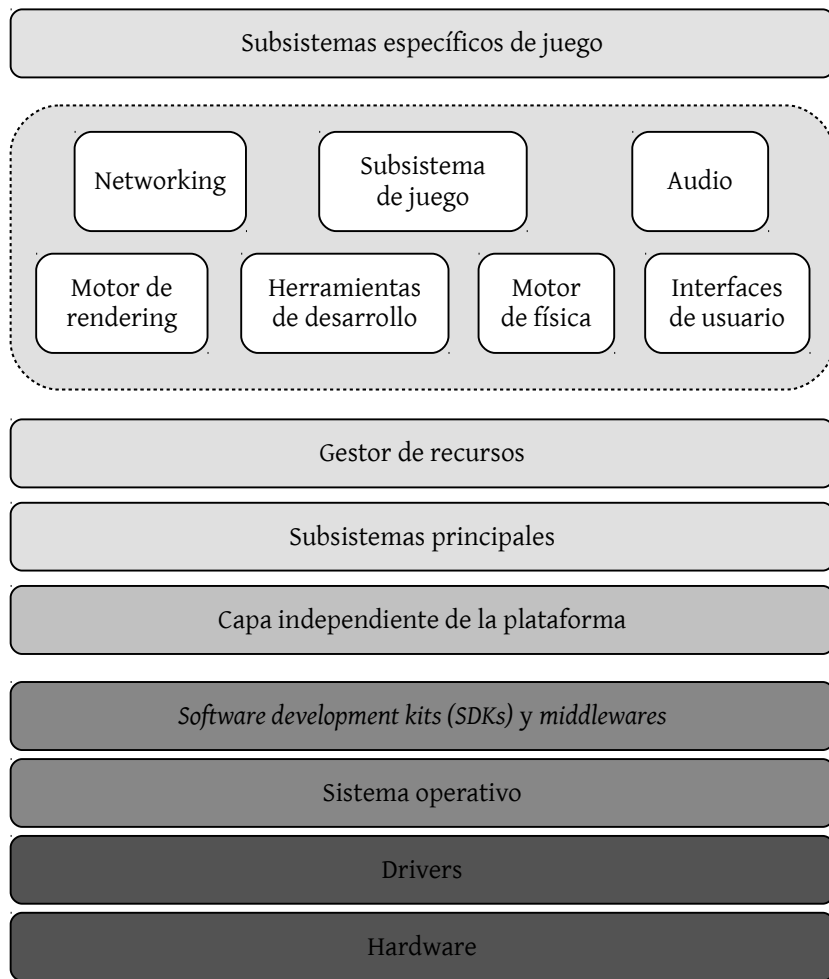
Subsistemas específicos de juego

Networking

Subsistema de juego

Audio

Motor de rendering

Herramientas de desarrollo

Motor de física

Interfaces de usuario

Gestor de recursos

Subsistemas principales

Capa independiente de la plataforma

*Software development kits (SDKs)* y *middlewares*

Sistema operativo

Drivers

Hardware